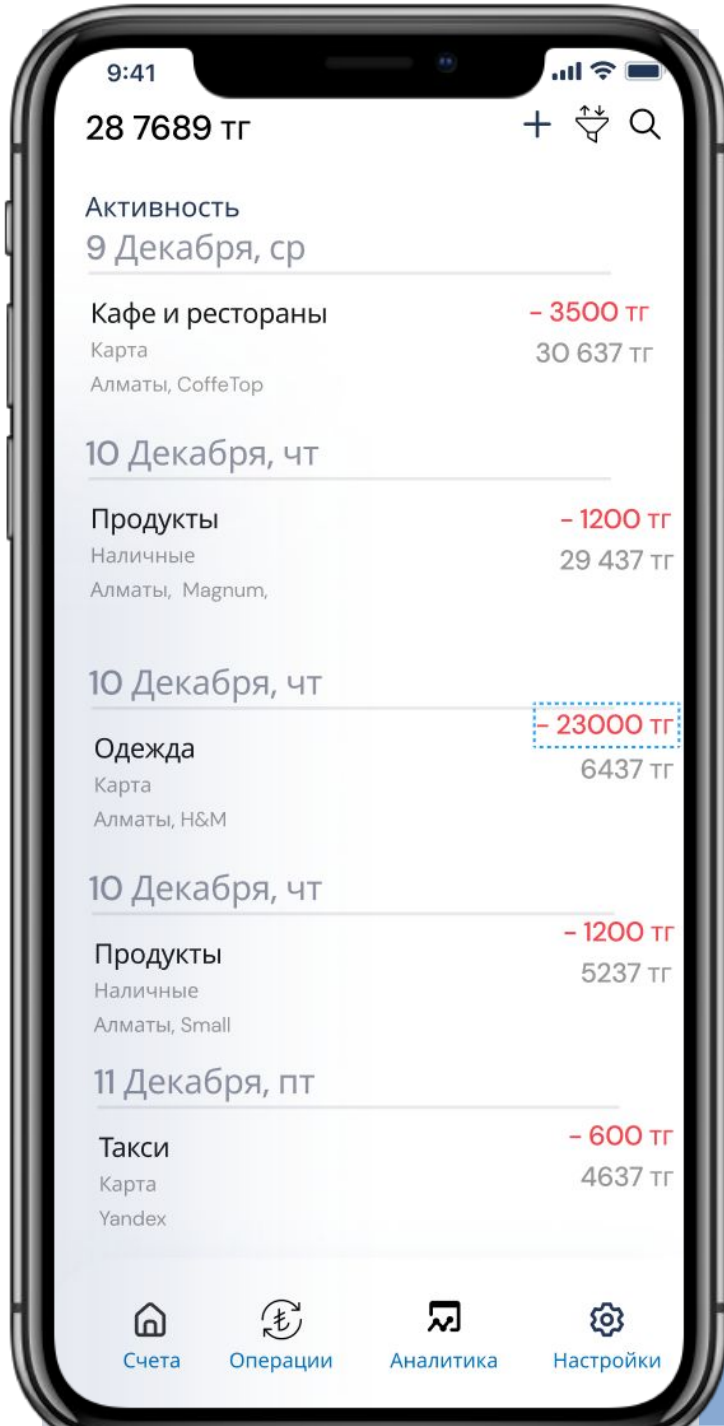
9:41

28 7689 тг

+

Активность

9 Декабря, ср

Кафе и рестораны
Карта
Алматы, CoffeTop

– 3500 тг
30 637 тг

10 Декабря, чт

Продукты
Наличные
Алматы, Magnum,

– 1200 тг
29 437 тг

10 Декабря, чт

Одежда
Карта
Алматы, H&M

– 23000 тг
6437 тг

10 Декабря, чт

Продукты
Наличные
Алматы, Small

– 1200 тг
5237 тг

11 Декабря, пт

Такси
Карта
Yandex

– 600 тг
4637 тг

Счета
Операции
Аналитика
Настройки